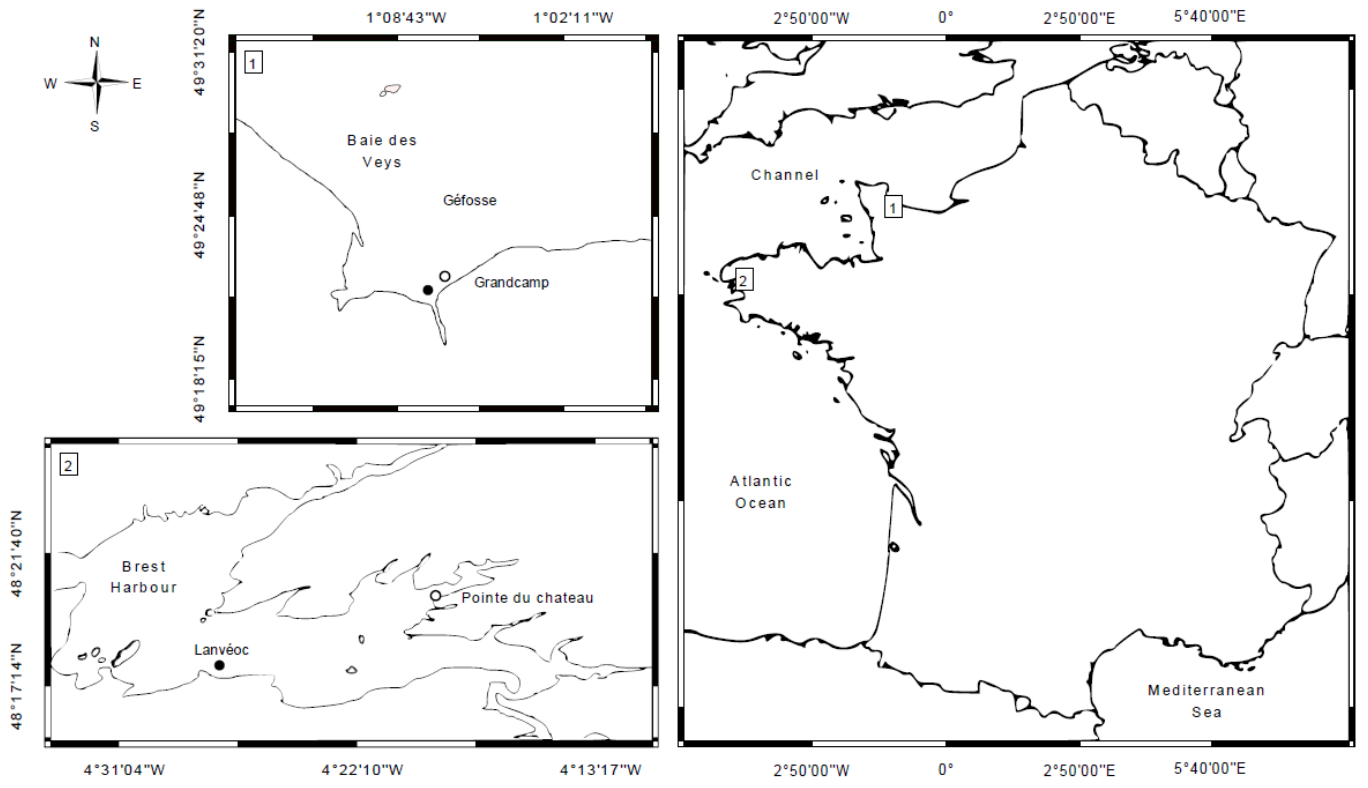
N
W E
S

1°08'43"W 1°02'11"W

49°31'20"N
49°24'48"N
49°18'15"N

1

Baie des Veys

Géfosse

Grandcamp

2°50'00"W 0° 2°50'00"E 5°40'00"E

Channel

1

2

Atlantic Ocean

Mediterranean Sea

2°50'00"W 0° 2°50'00"E 5°40'00"E

2

48°21'40"N
48°17'14"N

Brest Harbour

Pointe du chateau

Lanvéoc

4°31'04"W 4°22'10"W 4°13'17"W